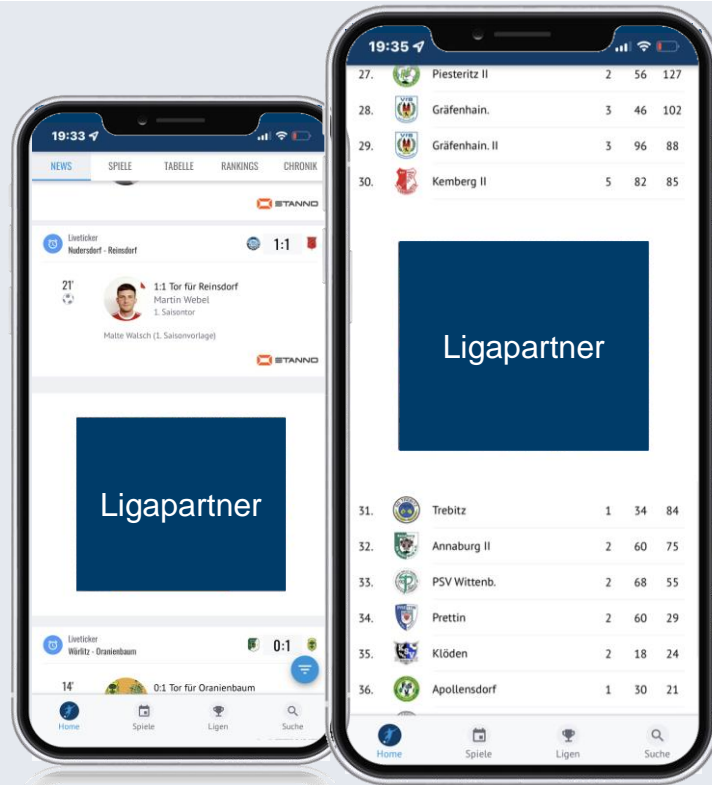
19:33

NEWS SPIELE TABELLE RANKINGS CHRONIK

STANNO

Liveticker
Nadersdorf - Reinsdorf

1:1

21'

1:1 Tor für Reinsdorf
Martin Webel
1. Saisontor

Malte Walsch (1. Saisonvorlage)

STANNO

Ligapartner

Liveticker
Wörlitz - Oranienbaum

0:1

14'

0:1 Tor für Oranienbaum

Home Spiele Ligen Suche

19:35

| | | | | |
|---|---|---|---|---|
| 27. | Piesteritz II | 2 | 56 | 127 |
| 28. | Gräfenhain. | 3 | 46 | 102 |
| 29. | Gräfenhain. II | 3 | 96 | 88 |
| 30. | Kemberg II | 5 | 82 | 85 |

Ligapartner

| | | | | |
|---|---|---|---|---|
| 31. | Trebitz | 1 | 34 | 84 |
| 32. | Annaburg II | 2 | 60 | 75 |
| 33. | PSV Wittenb. | 2 | 68 | 55 |
| 34. | Prettin | 2 | 60 | 29 |
| 35. | Klöden | 2 | 18 | 24 |
| 36. | Apollensdorf | 1 | 30 | 21 |

Home Spiele Ligen Suche